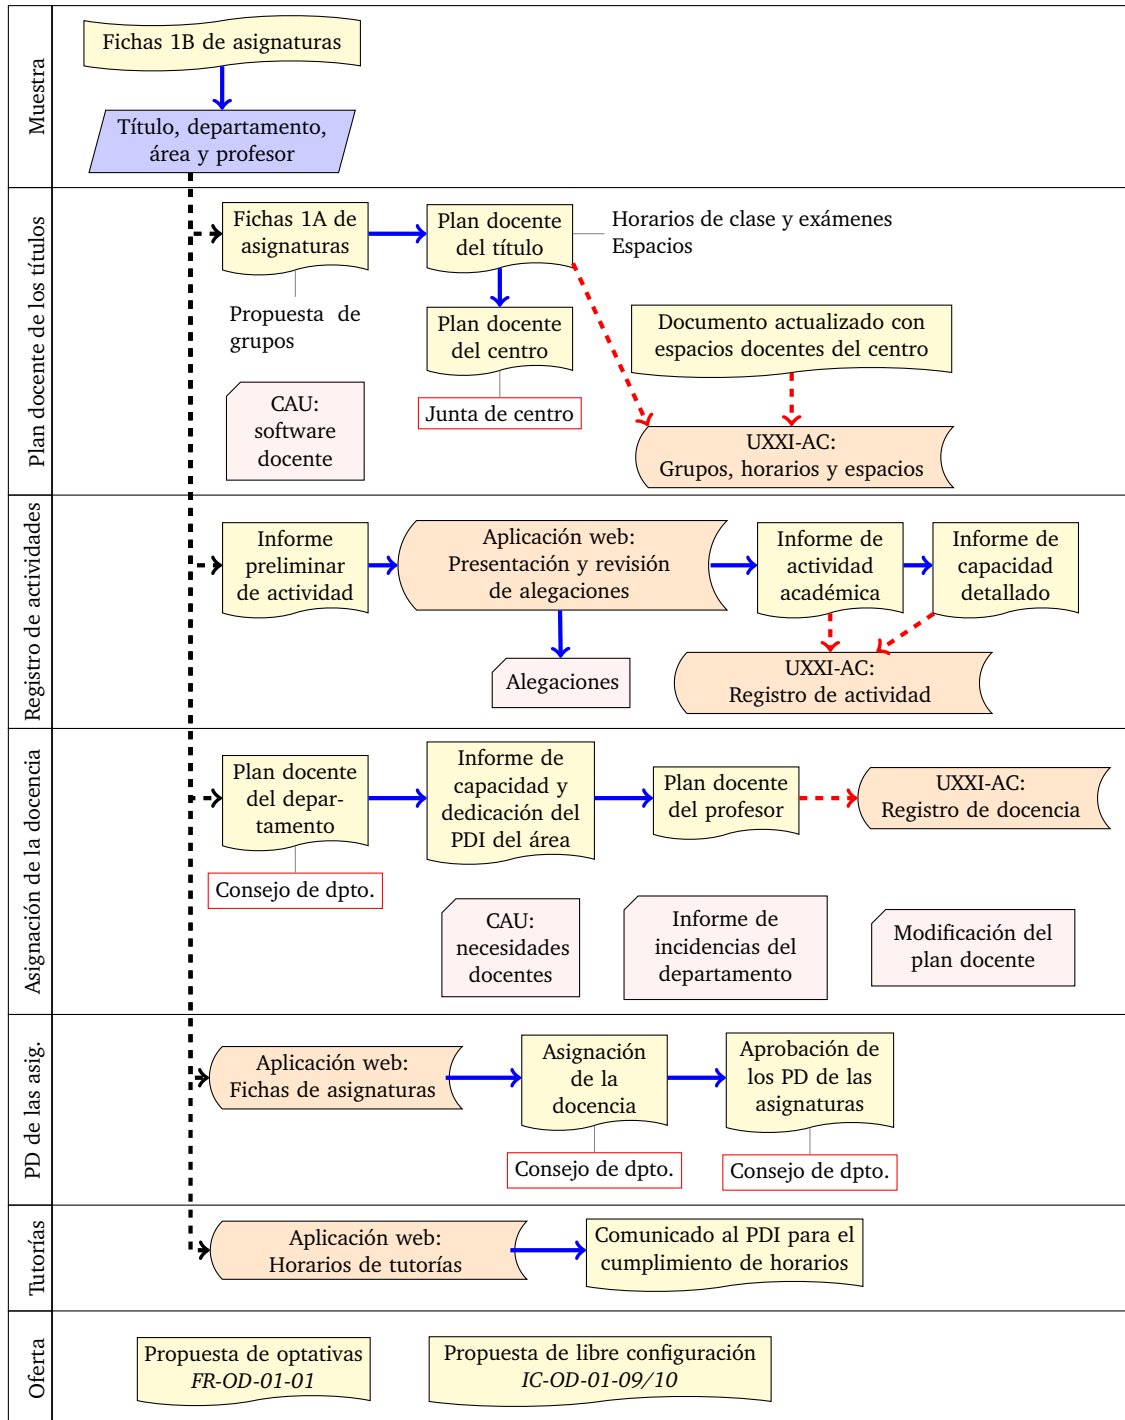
Muestra

Fichas 1B de asignaturas

Título, departamento, área y profesor

Plan docente de los títulos

Fichas 1A de asignaturas

Plan docente del título

Horarios de clase y exámenes
Espacios

Propuesta de grupos

Plan docente del centro

Documento actualizado con espacios docentes del centro

CAU: software docente

Junta de centro

UXXI-AC: Grupos, horarios y espacios

Registro de actividades

Informe preliminar de actividad

Aplicación web: Presentación y revisión de alegaciones

Informe de actividad académica

Informe de capacidad detallado

Alegaciones

UXXI-AC: Registro de actividad

Asignación de la docencia

Plan docente del departamento

Informe de capacidad y dedicación del PDI del área

Plan docente del profesor

UXXI-AC: Registro de docencia

Consejo de dpto.

CAU: necesidades docentes

Informe de incidencias del departamento

Modificación del plan docente

PD de las asig.

Aplicación web: Fichas de asignaturas

Asignación de la docencia

Aprobación de los PD de las asignaturas

Consejo de dpto.

Consejo de dpto.

Tutorías

Aplicación web: Horarios de tutorías

Comunicado al PDI para el cumplimiento de horarios

Oferta

Propuesta de optativas
*FR-OD-01-01*

Propuesta de libre configuración
*IC-OD-01-09/10*